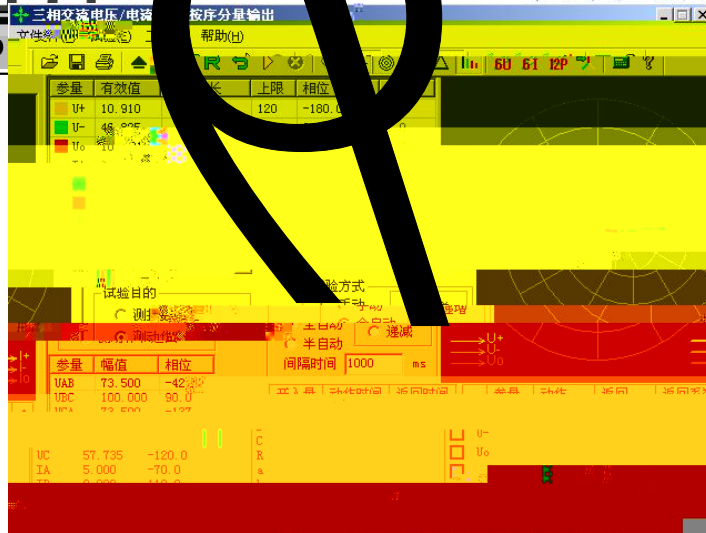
三相交流电压/电流 按序分量输出

文件 帮助(H)

6U 6I 12P

| 参量 | 有效值 | | 上限 | 相位 |
|---|---|---|---|---|
| U+ | 10.910 | | 120 | -180.0 |
| U- | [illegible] | | | |
| U0 | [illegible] | | | |

试验目的

测

测动作

验方式

手动

全自动

半自动

递减

递增

间隔时间 1000 ms

U+
U-
U0

| 参量 | 幅值 | 相位 |
|---|---|---|
| UAB | 73.500 | -42 |
| UBC | 100.000 | 90.0 |
| UCA | 73.500 | -137 |

开入量 动作时间 返回时间

参量 动作 返回

UC 57.735 -120.0
IA 5.000 -70.0

U-
U0